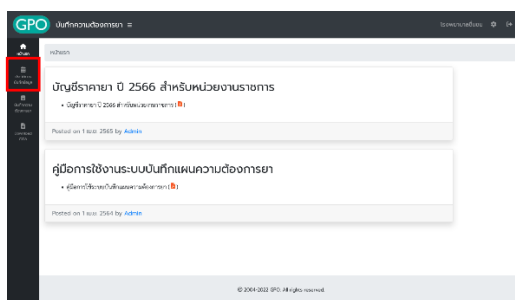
GPO บันทึกความต้องการยา ≡

โรงพยาบาลตัวอย่าง

หน้าแรก

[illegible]

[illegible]

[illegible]

หน้าแรก

บัญชีราคายา ปี 2566 สำหรับหน่วยงานราชการ

• บัญชีราคายา ปี 2566 สำหรับหน่วยงานราชการ ( )

Posted on 1 เมย 2565 by Admin

คู่มือการใช้งานระบบบันทึกแผนความต้องการยา

• คู่มือการใช้งานระบบบันทึกแผนความต้องการยา ( )

Posted on 1 เมย 2564 by Admin

© 2004-2022 GPO. All rights reserved.